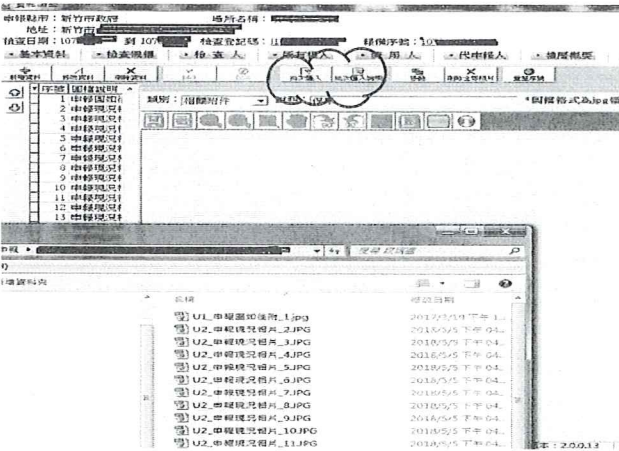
申報縣市：新竹市政府　場所名稱：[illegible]
地址：新竹市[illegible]
檢查日期：107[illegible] 到 107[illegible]　檢查登記碼：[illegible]　穩保序號：10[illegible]

基本資料　檢查概種　檢查人　場所權人　使用人　代申報人　設備概要

新增資料　修改資料　刪除資料　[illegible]　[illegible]　匯入　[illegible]　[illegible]　刪除全部照片　重整資料

序號 圖檔說明
1 申報圖面
2 申報現況
3 申報現況
4 申報現況
5 申報現況
6 申報現況
7 申報現況
8 申報現況
9 申報現況
10 申報現況
11 申報現況
12 申報現況
13 申報現況

類別：相關附件　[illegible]　*圖檔格式為jpg檔

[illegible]　搜尋 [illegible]

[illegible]資料夾

名稱　修改日期
U1_申報圖面檔附_1.jpg　2017/5/4 下午 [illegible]
U2_申報現況照片_2.JPG　2018/5/5 下午 04...
U2_申報現況照片_3.JPG　2018/5/5 下午 04...
U2_申報現況照片_4.JPG　2018/5/5 下午 04...
U2_申報現況照片_5.JPG　2018/5/5 下午 04...
U2_申報現況照片_6.JPG　2018/5/5 下午 04...
U2_申報現況照片_7.JPG　2018/5/5 下午 04...
U2_申報現況照片_8.JPG　2018/5/5 下午 04...
U2_申報現況照片_9.JPG　2018/5/5 下午 04...
U2_申報現況照片_10.JPG　2018/5/5 下午 04...
U2_申報現況照片_11.JPG　2018/5/5 下午 04...

版本：2.0.0.13